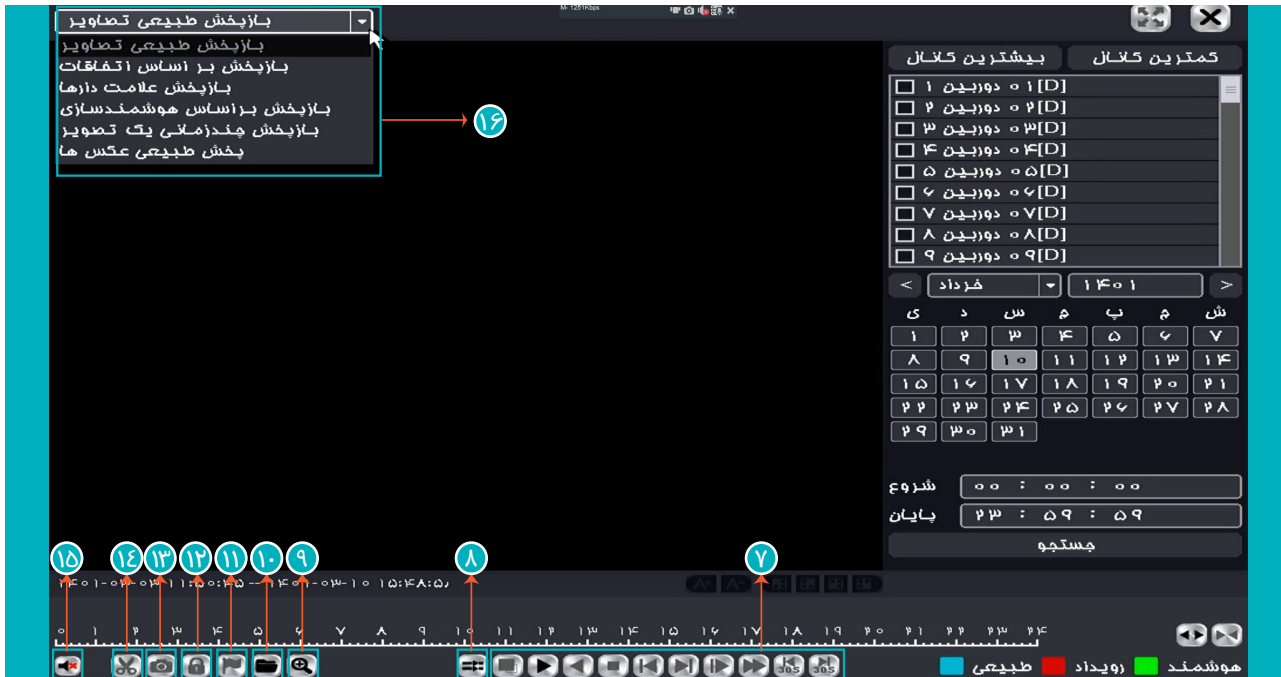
بازپخش طبیعی تصاویر
بازپخش طبیعی تصاویر
بازپخش بر اساس اتفاقات
بازپخش علامت دارها
بازپخش براساس هوشمندسازی
بازپخش چندزمانی یک تصویر
پخش طبیعی عکس ها

۱۶

کمترین کانال
بیشترین کانال

۰۱[D] دوربین ۱
۰۲[D] دوربین ۲
۰۳[D] دوربین ۳
۰۴[D] دوربین ۴
۰۵[D] دوربین ۵
۰۶[D] دوربین ۶
۰۷[D] دوربین ۷
۰۸[D] دوربین ۸
۰۹[D] دوربین ۹

< خرداد ۱۴۰۱ >

| ش | ی | د | س | چ | پ | ج |
|---|---|---|---|---|---|---|
| | | | | | | |

ی د س چ پ ج ش
۱ ۲ ۳ ۴ ۵ ۶ ۷
۸ ۹ ۱۰ ۱۱ ۱۲ ۱۳ ۱۴
۱۵ ۱۶ ۱۷ ۱۸ ۱۹ ۲۰ ۲۱
۲۲ ۲۳ ۲۴ ۲۵ ۲۶ ۲۷ ۲۸
۲۹ ۳۰ ۳۱

شروع ۰۰ : ۰۰ : ۰۰
پایان ۲۳ : ۵۹ : ۵۹
جستجو

۱۵ ۱۴ ۱۳ ۱۲ ۱۱ ۱۰ ۹ ۸ ۷

۱۴۰۱-۰۳-۰۳ ۱۱:۰۵:۴۵ -- ۱۴۰۱-۰۳-۱۰ ۱۵:۴۸:۵۱

۰ ۱ ۲ ۳ ۴ ۵ ۶ ۷ ۸ ۹ ۱۰ ۱۱ ۱۲ ۱۳ ۱۴ ۱۵ ۱۶ ۱۷ ۱۸ ۱۹ ۲۰ ۲۱ ۲۲ ۲۳ ۲۴

30S 30S

هوشمند رویداد طبیعی